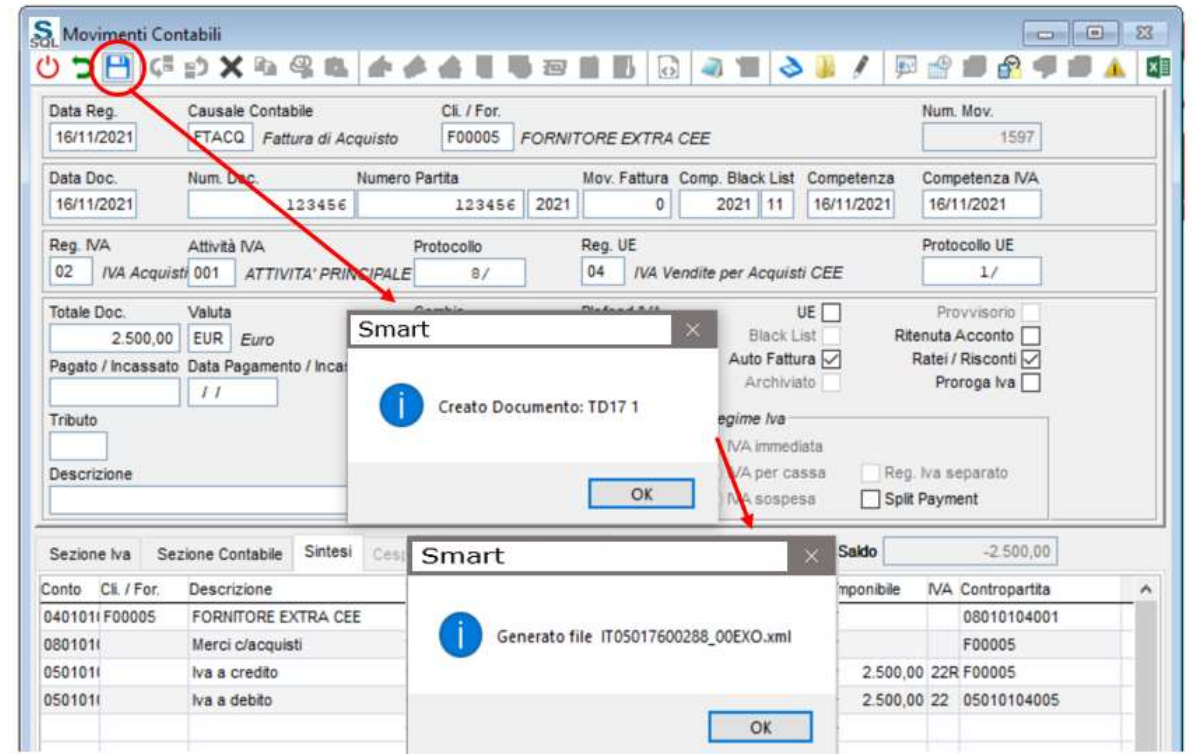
SQL Movimenti Contabili

Data Reg.
16/11/2021
Causale Contabile
FTACQ Fattura di Acquisto
Cli. / For.
F00005 FORNITORE EXTRA CEE
Num. Mov.
1597

Data Doc.
16/11/2021
Num. Doc.
123456
Numero Partita
123456 2021
Mov. Fattura
0
Comp. Black List
2021 11
Competenza
16/11/2021
Competenza IVA
16/11/2021

Reg. IVA
02 IVA Acquisti
Attività IVA
001 ATTIVITA' PRINCIPALE
Protocollo
8/
Reg. UE
04 IVA Vendite per Acquisti CEE
Protocollo UE
1/

Totale Doc.
2.500,00
Valuta
EUR Euro
UE
Provvisorio
Black List
Ritenuta Acconto
Auto Fattura
Ratei / Risconti
Archiviato
Proroga Iva
Pagato / Incassato
Data Pagamento / Incas
/ /
Tributo
Descrizione
egime Iva
IVA immediata
A per cassa
Reg. Iva separato
A sospesa
Split Payment

Smart
Creato Documento: TD17 1
OK

Sezione Iva
Sezione Contabile
Sintesi
Cesp
Saldo
-2.500,00

Smart
Generato file IT05017600288_00EXO.xml
OK

| Conto | Cli. / For. | Descrizione | mponibile | IVA | Contropartita |
|---|---|---|---|---|---|
| 0401010 | F00005 | FORNITORE EXTRA CEE | | | 08010104001 |
| 0801010 | | Merci c/acquisti | | | F00005 |
| 0501010 | | Iva a credito | 2.500,00 | 22R | F00005 |
| 0501010 | | Iva a debito | 2.500,00 | 22 | 05010104005 |